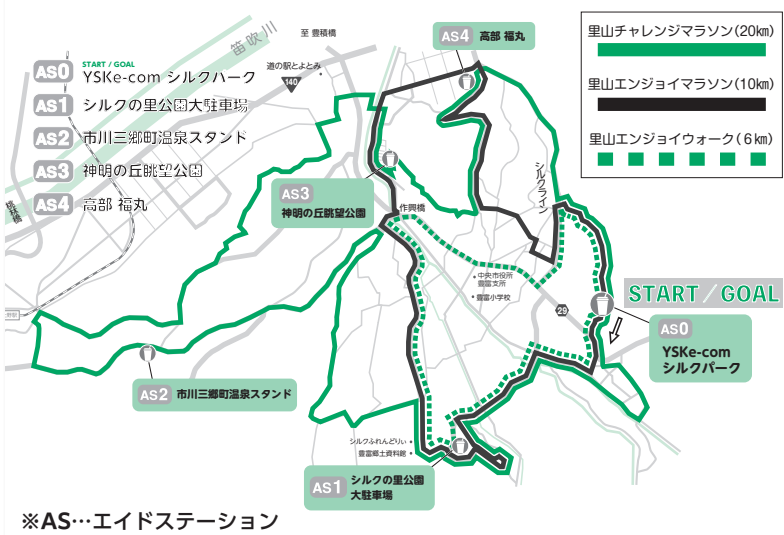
START / GOAL
AS0 YSKe-com シルクパーク
AS1 シルクの里公園大駐車場
AS2 市川三郷町温泉スタンド
AS3 神明の丘眺望公園
AS4 高部 福丸

里山チャレンジマラソン（20㎞）
里山エンジョイマラソン（10㎞）
里山エンジョイウォーク（6㎞）

笛吹川
至 豊積橋
道の駅とよとみ
140
身延線
作興橋
シルクライン
中央市役所 豊富支所
豊富小学校
29
シルクふれんどりぃ
豊富郷土資料館

AS4 高部 福丸
AS3 神明の丘眺望公園
AS2 市川三郷町温泉スタンド
AS1 シルクの里公園 大駐車場
START / GOAL
AS0 YSKe-com シルクパーク

※AS…エイドステーション